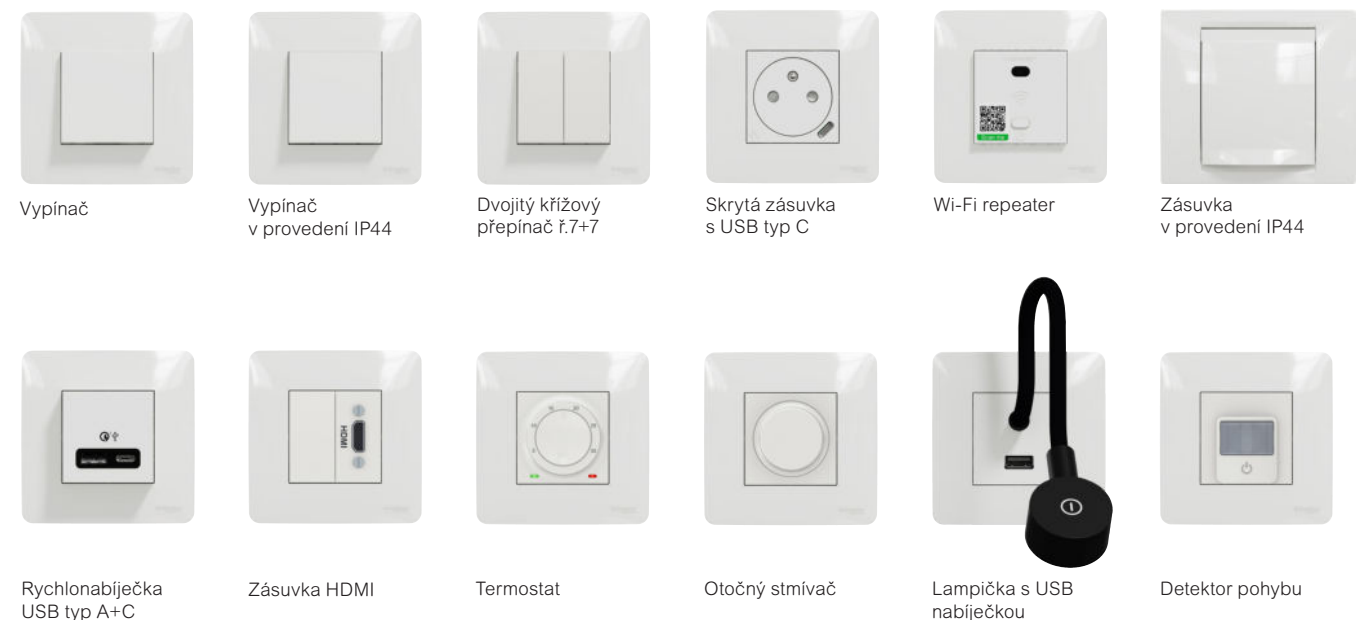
Vypínač

Vypínač v provedení IP44

Dvojitý křížový přepínač ř.7+7

Skrytá zásuvka s USB typ C

Wi-Fi repeater

Zásuvka v provedení IP44

Rychlonabíječka USB typ A+C

Zásuvka HDMI

Termostat

Otočný stmívač

Lampička s USB nabíječkou

Detektor pohybu